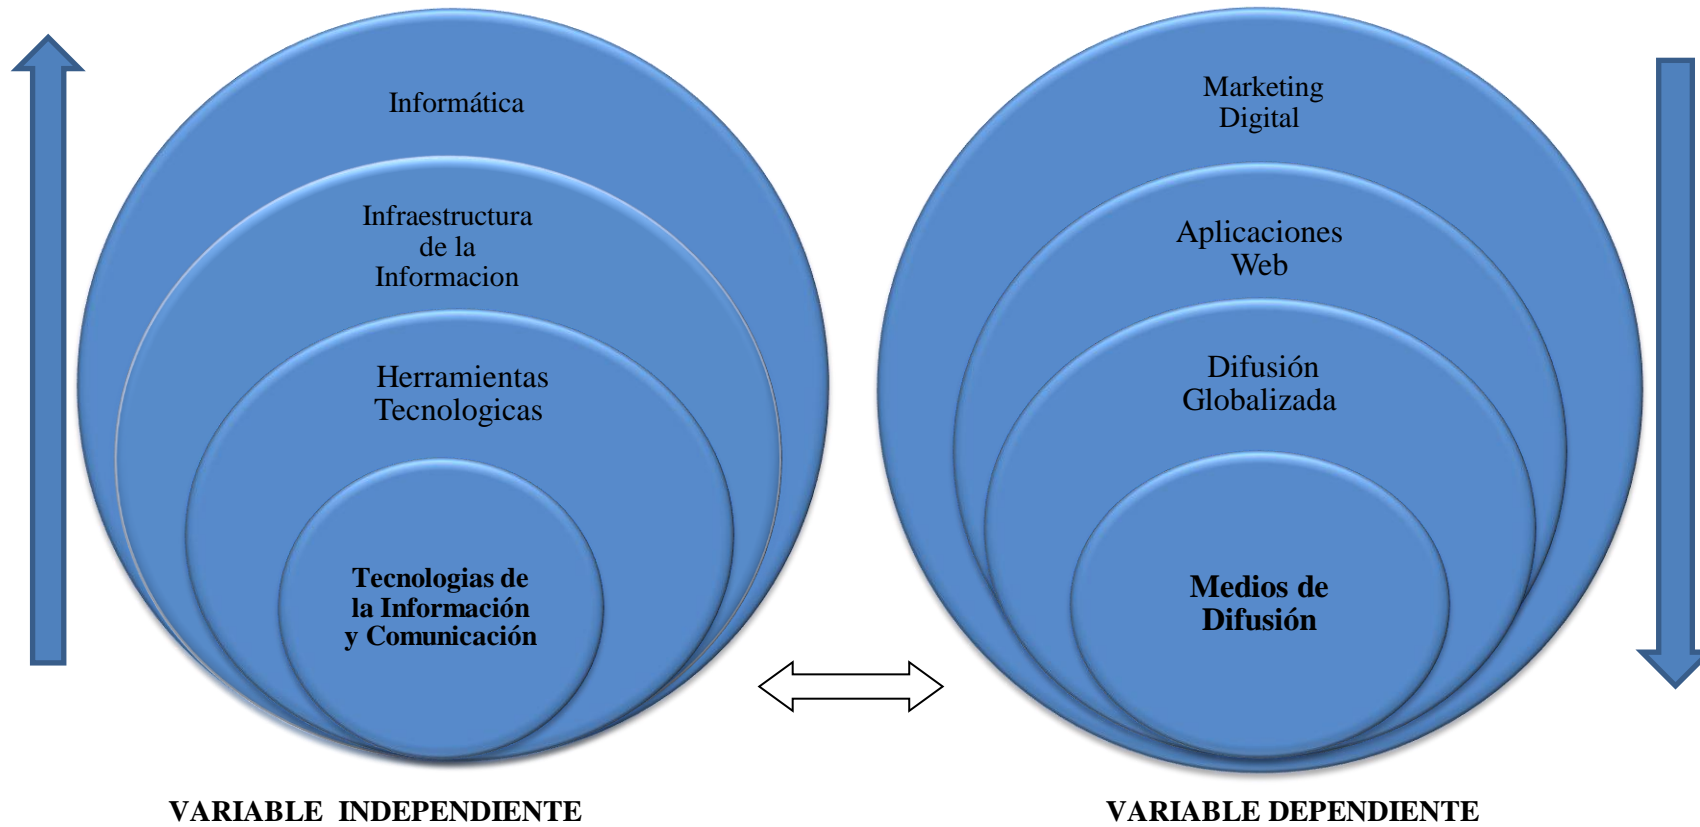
Informática

Infraestructura de la Informacion

Herramientas Tecnologicas

Tecnologias de la Información y Comunicación

Marketing Digital

Aplicaciones Web

Difusión Globalizada

Medios de Difusión

VARIABLE INDEPENDIENTE

VARIABLE DEPENDIENTE